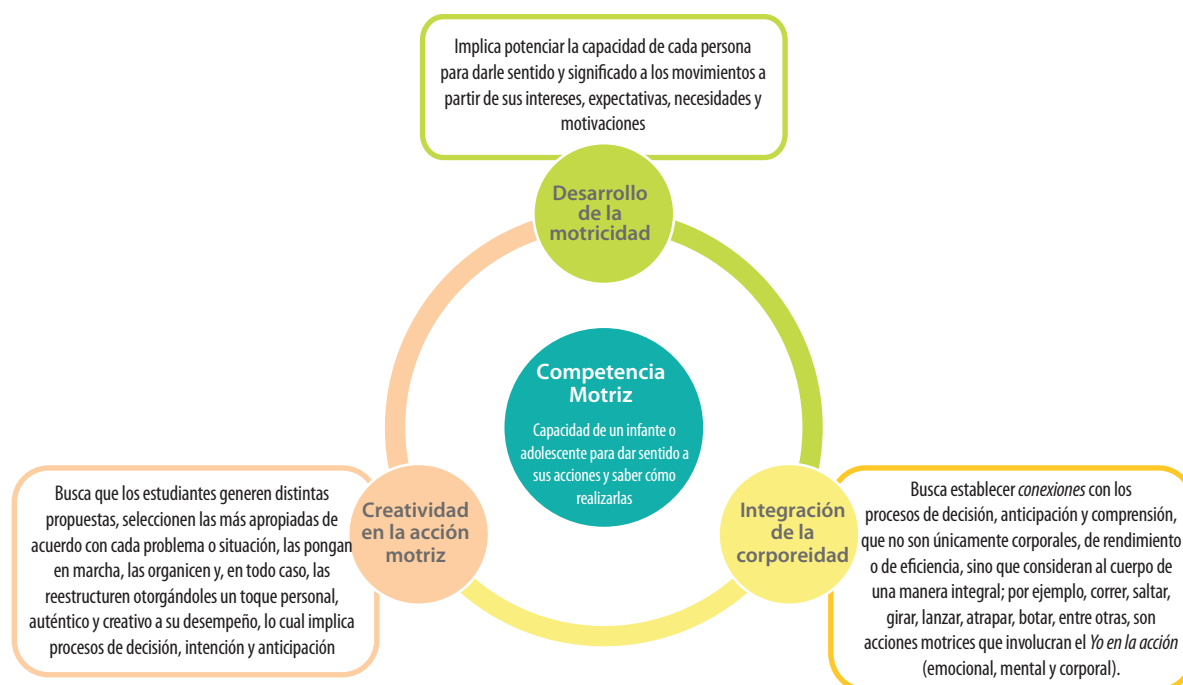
Implica potenciar la capacidad de cada persona para darle sentido y significado a los movimientos a partir de sus intereses, expectativas, necesidades y motivaciones

Desarrollo de la motricidad

Competencia Motriz

Capacidad de un infante o adolescente para dar sentido a sus acciones y saber cómo realizarlas

Busca que los estudiantes generen distintas propuestas, seleccionen las más apropiadas de acuerdo con cada problema o situación, las pongan en marcha, las organicen y, en todo caso, las reestructuren otorgándoles un toque personal, auténtico y creativo a su desempeño, lo cual implica procesos de decisión, intención y anticipación

Creatividad en la acción motriz

Integración de la corporeidad

Busca establecer conexiones con los procesos de decisión, anticipación y comprensión, que no son únicamente corporales, de rendimiento o de eficiencia, sino que consideran al cuerpo de una manera integral; por ejemplo, correr, saltar, girar, lanzar, atrapar, botar, entre otras, son acciones motrices que involucran el Yo en la acción (emocional, mental y corporal).